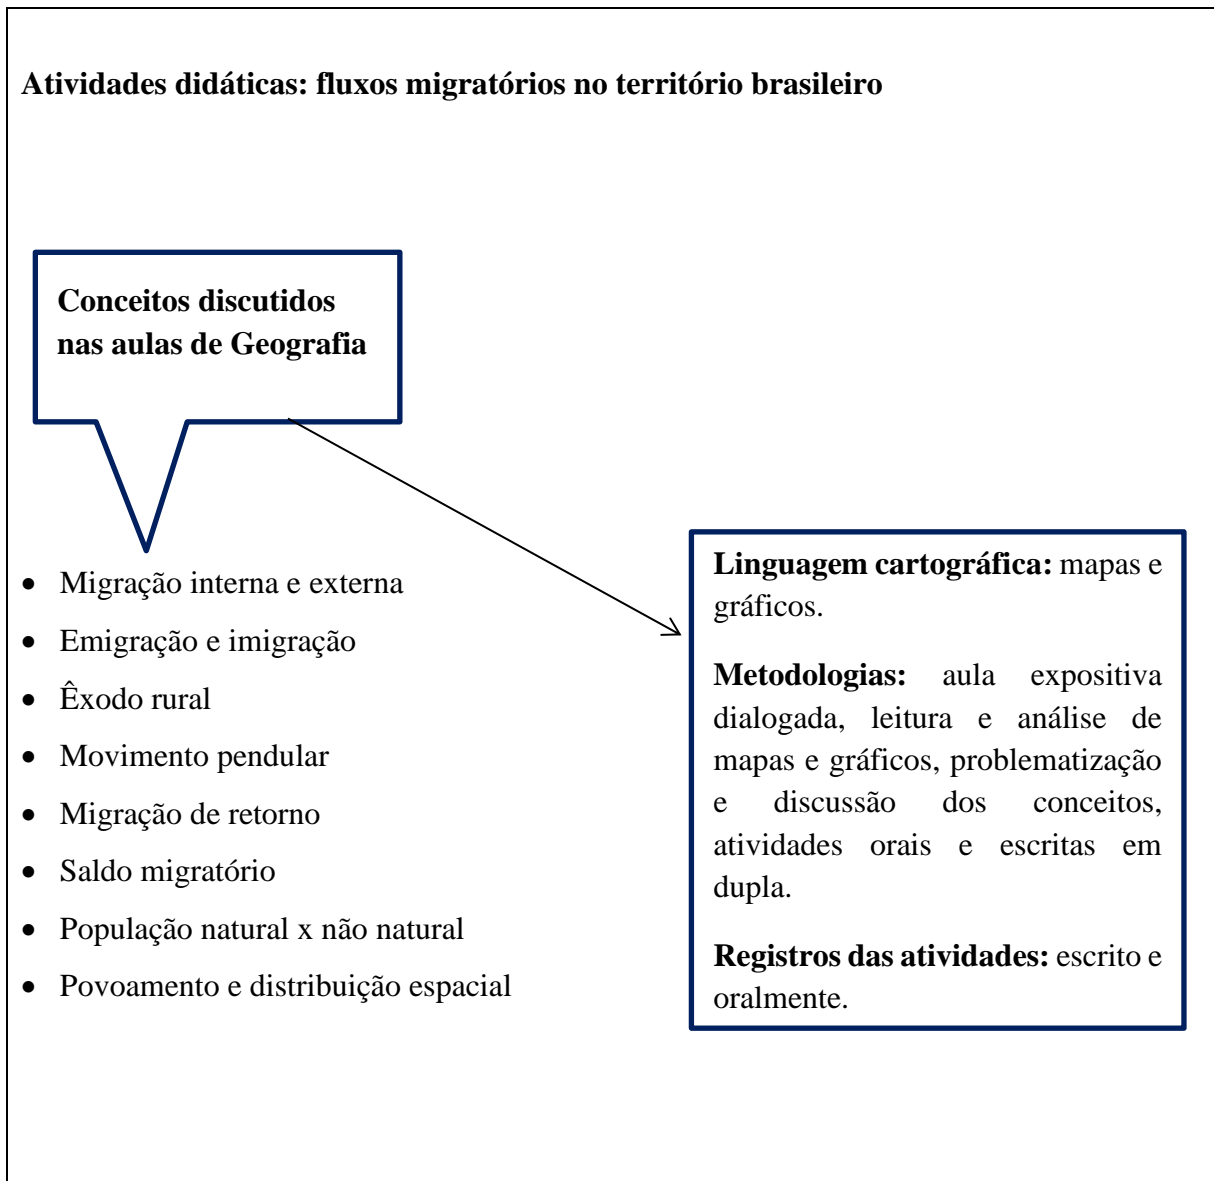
Atividades didáticas: fluxos migratórios no território brasileiro

Conceitos discutidos nas aulas de Geografia

- Migração interna e externa
- Emigração e imigração
- Êxodo rural
- Movimento pendular
- Migração de retorno
- Saldo migratório
- População natural x não natural
- Povoamento e distribuição espacial

Linguagem cartográfica: mapas e gráficos.

Metodologias: aula expositiva dialogada, leitura e análise de mapas e gráficos, problematização e discussão dos conceitos, atividades orais e escritas em dupla.

Registros das atividades: escrito e oralmente.